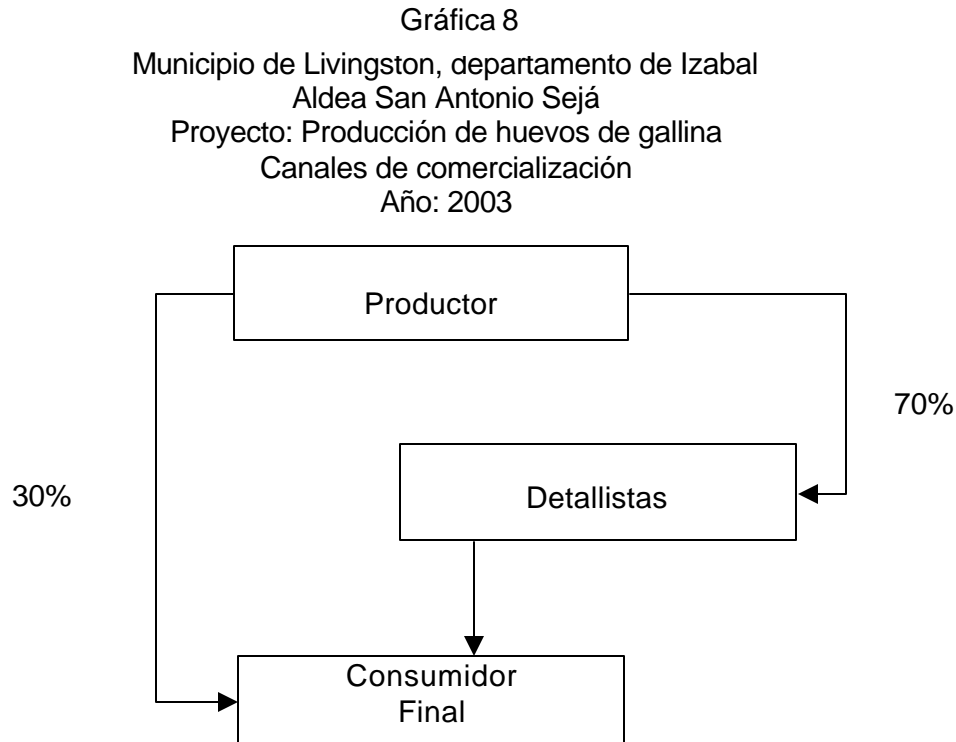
Gráfica 8

Municipio de Livingston, departamento de Izabal
Aldea San Antonio Sejá
Proyecto: Producción de huevos de gallina
Canales de comercialización
Año: 2003

Productor

70%

30%

Detallistas

Consumidor Final